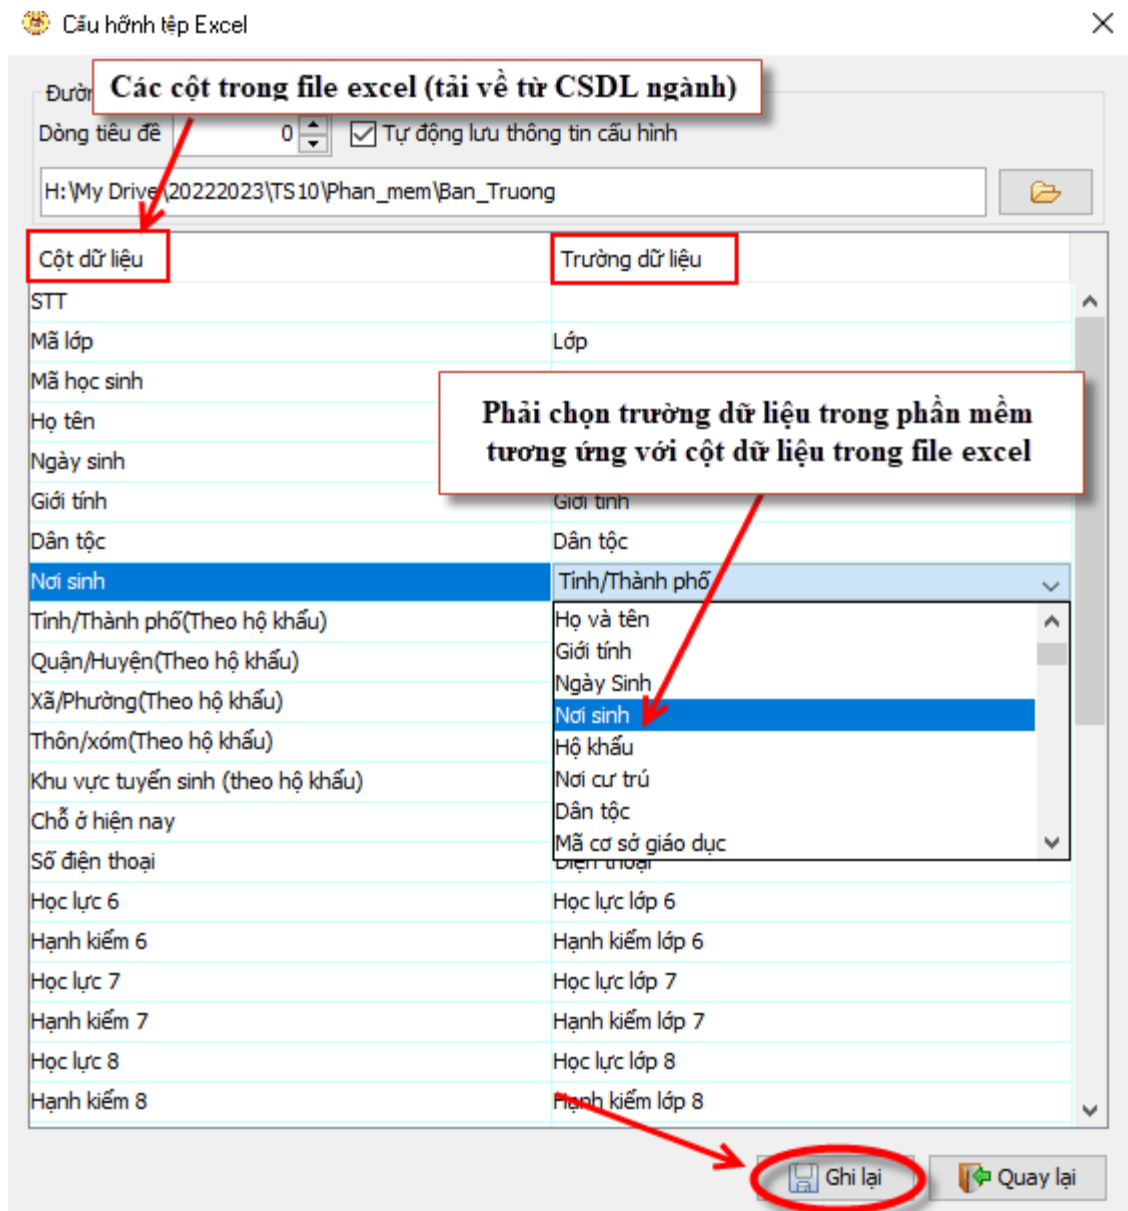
Cấu hình tệp Excel

Đườn

Các cột trong file excel (tải về từ CSDL ngành)

Dòng tiêu đề 0 Tự động lưu thông tin cấu hình

H:\My Drive\20222023\TS10\Phan_mem\Ban_Truong

| Cột dữ liệu | Trường dữ liệu |
|---|---|
| STT | |
| Mã lớp | Lớp |
| Mã học sinh | |
| Họ tên | |
| Ngày sinh | |
| Giới tính | Giới tính |
| Dân tộc | Dân tộc |
| Nơi sinh | Tỉnh/Thành phố |
| Tỉnh/Thành phố(Theo hộ khẩu) | |
| Quận/Huyện(Theo hộ khẩu) | |
| Xã/Phường(Theo hộ khẩu) | |
| Thôn/xóm(Theo hộ khẩu) | |
| Khu vực tuyển sinh (theo hộ khẩu) | |
| Chỗ ở hiện nay | |
| Số điện thoại | Điện thoại |
| Học lực 6 | Học lực lớp 6 |
| Hạnh kiểm 6 | Hạnh kiểm lớp 6 |
| Học lực 7 | Học lực lớp 7 |
| Hạnh kiểm 7 | Hạnh kiểm lớp 7 |
| Học lực 8 | Học lực lớp 8 |
| Hạnh kiểm 8 | Hạnh kiểm lớp 8 |

Phải chọn trường dữ liệu trong phần mềm tương ứng với cột dữ liệu trong file excel

Họ và tên
Giới tính
Ngày Sinh
Nơi sinh
Hộ khẩu
Nơi cư trú
Dân tộc
Mã cơ sở giáo dục

Ghi lại
Quay lại